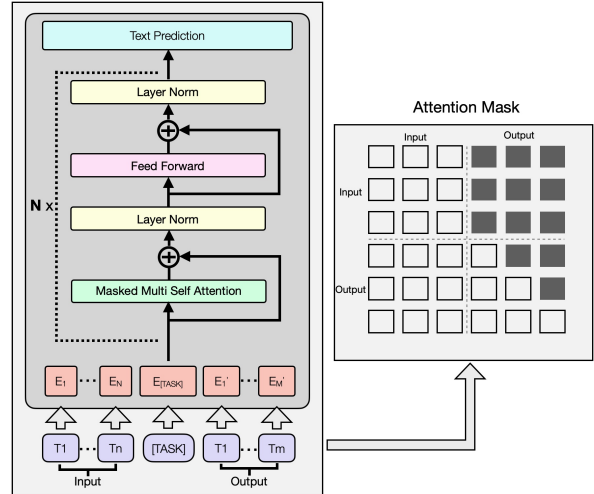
Text Prediction

Layer Norm

Feed Forward

N x

Layer Norm

Masked Multi Self Attention

$E_1$ $E_N$ $E_{[TASK]}$ $E_1'$ $E_M'$

T1 Tn [TASK] T1 Tm

Input Output

Attention Mask

Input Output

Input

Output